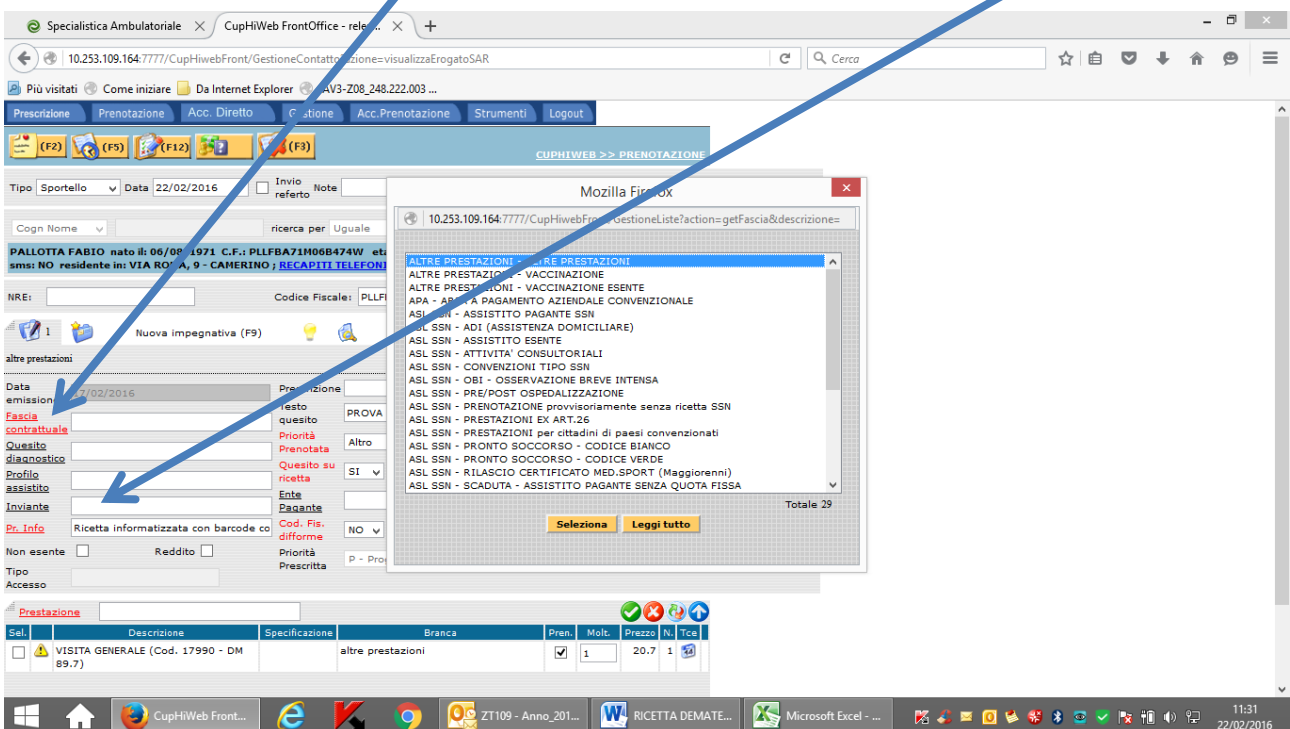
Specialistica Ambulatoriale × CupHiWeb FrontOffice - rele... × +

10.253.109.164:7777/CupHiwebFront/GestioneContatto?azione=visualizzaErogatoSAR

Cerca

Più visitati Come iniziare Da Internet Explorer AV3-Z08_248.222.003 ...

Prescrizione Prenotazione Acc. Diretto Gestione Acc.Prenotazione Strumenti Logout

(F2) (F5) (F12) (F3)

CUPHIWEB >> PRENOTAZIONE

Tipo Sportello Data 22/02/2016 Invio referto Note

Cogn Nome ricerca per Uguale

PALLOTTA FABIO nato il: 06/08/1971 C.F.: PLLFBA71M06B474W età
sms: NO residente in: VIA ROMA, 9 - CAMERINO ; RECAPITI TELEFONI

NRE: Codice Fiscale: PLLF

1 Nuova impegnativa (F9)

altre prestazioni

Data emissione 22/02/2016
Fascia contrattuale
Quesito diagnostico
Profilo assistito
Inviante
Pr. Info Ricetta informatizzata con barcode co
Non esente Reddito
Tipo Accesso

Prescrizione
Testo quesito PROVA
Priorità Prenotata Altro
Quesito su ricetta SI
Ente Pagante
Cod. Fis. difforme NO
Priorità Prescritta P - Pro

Mozilla Firefox

10.253.109.164:7777/CupHiwebFront/GestioneListe?action=getFascia&descrizione=

ALTRE PRESTAZIONI - ALTRE PRESTAZIONI
ALTRE PRESTAZIONI - VACCINAZIONE
ALTRE PRESTAZIONI - VACCINAZIONE ESENTE
APA - APA A PAGAMENTO AZIENDALE CONVENZIONALE
ASL SSN - ASSISTITO PAGANTE SSN
ASL SSN - ADI (ASSISTENZA DOMICILIARE)
ASL SSN - ASSISTITO ESENTE
ASL SSN - ATTIVITA' CONSULTORIALI
ASL SSN - CONVENZIONI TIPO SSN
ASL SSN - OBI - OSSERVAZIONE BREVE INTENSA
ASL SSN - PRE/POST OSPEDALIZZAZIONE
ASL SSN - PRENOTAZIONE provvisoriamente senza ricetta SSN
ASL SSN - PRESTAZIONI EX ART.26
ASL SSN - PRESTAZIONI per cittadini di paesi convenzionati
ASL SSN - PRONTO SOCCORSO - CODICE BIANCO
ASL SSN - PRONTO SOCCORSO - CODICE VERDE
ASL SSN - RILASCIO CERTIFICATO MED.SPORT (Maggiorenni)
ASL SSN - SCADUTA - ASSISTITO PAGANTE SENZA QUOTA FISSA

Totale 29

Seleziona Leggi tutto

Prestazione

| Sel. | | Descrizione | Specificazione | Branca | Pren. | Molt. | Prezzo | N. | Tce |
|---|---|---|---|---|---|---|---|---|---|
| | | VISITA GENERALE (Cod. 17990 - DM 89.7) | | altre prestazioni | | 1 | 20.7 | 1 | |

CupHiWeb Front... ZT109 - Anno_201... RICETTA DEMATE... Microsoft Excel - ... 11:31 22/02/2016